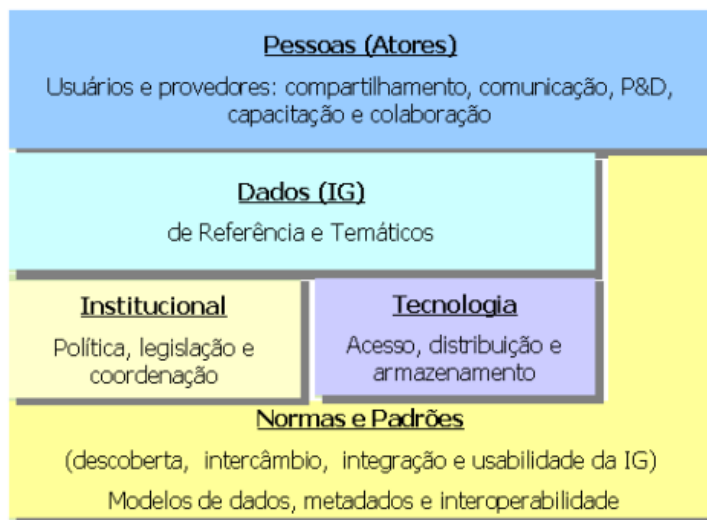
Pessoas (Atores)

Usuários e provedores: compartilhamento, comunicação, P&D, capacitação e colaboração

Dados (IG)

de Referência e Temáticos

Institucional

Política, legislação e coordenação

Tecnologia

Acesso, distribuição e armazenamento

Normas e Padrões

(descoberta, intercâmbio, integração e usabilidade da IG)

Modelos de dados, metadados e interoperabilidade